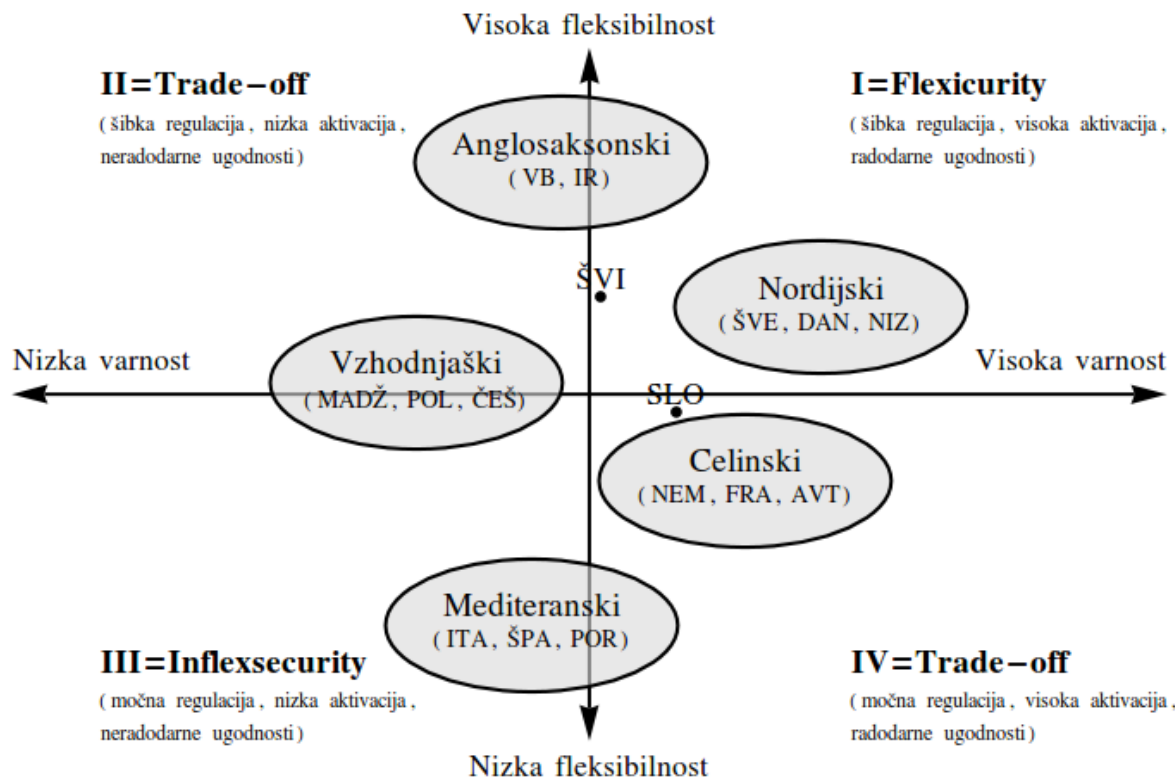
Visoka fleksibilnost

II=Trade−off
(šibka regulacija, nizka aktivacija, neradodarne ugodnosti)

I=Flexicurity
(šibka regulacija, visoka aktivacija, radodarne ugodnosti)

Anglosaksonski
(VB, IR)

ŠVI

Nordijski
(ŠVE, DAN, NIZ)

Nizka varnost

Vzhodnjaški
(MADŽ, POL, ČEŠ)

Visoka varnost

SLO

Celinski
(NEM, FRA, AVT)

Mediteranski
(ITA, ŠPA, POR)

III=Inflexsecurity
(močna regulacija, nizka aktivacija, neradodarne ugodnosti)

IV=Trade−off
(močna regulacija, visoka aktivacija, radodarne ugodnosti)

Nizka fleksibilnost